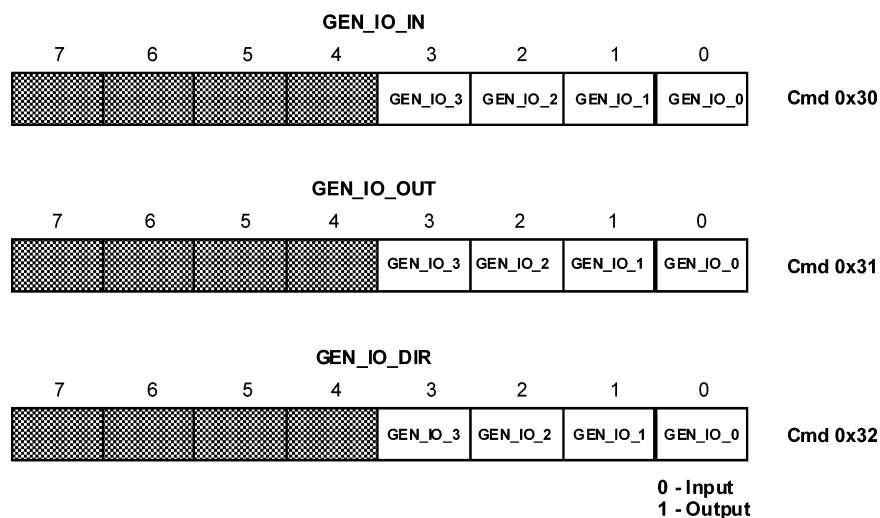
GEN_IO_IN

| 7 | 6 | 5 | 4 | 3 | 2 | 1 | 0 |
|---|---|---|---|---|---|---|---|
| | | | | GEN_IO_3 | GEN_IO_2 | GEN_IO_1 | GEN_IO_0 |

Cmd 0x30

GEN_IO_OUT

| 7 | 6 | 5 | 4 | 3 | 2 | 1 | 0 |
|---|---|---|---|---|---|---|---|
| | | | | GEN_IO_3 | GEN_IO_2 | GEN_IO_1 | GEN_IO_0 |

Cmd 0x31

GEN_IO_DIR

| 7 | 6 | 5 | 4 | 3 | 2 | 1 | 0 |
|---|---|---|---|---|---|---|---|
| | | | | GEN_IO_3 | GEN_IO_2 | GEN_IO_1 | GEN_IO_0 |

Cmd 0x32

0 - Input
1 - Output